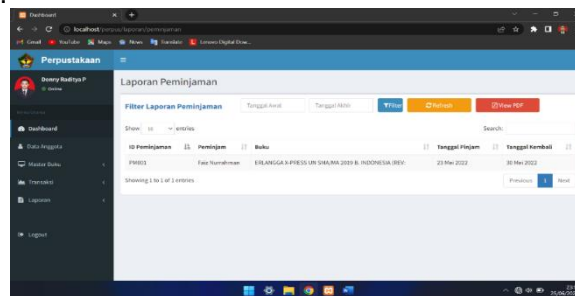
Dashboard

localhost/perpus/laporan/peminjaman

Gmail YouTube Maps News Translate Lenovo Digital Dow...

Perpustakaan

Doeny Raditya P
Online

Dashboard
Data Anggota
Master Buku
Transaksi
Laporan
Logout

Laporan Peminjaman

Filter Laporan Peminjaman

Tanggal Awal

Tanggal Akhir

Filter

Refresh

View PDF

Show 10 entries

Search:

| ID Peminjaman | Peminjam | Buku | Tanggal Pinjam | Tanggal Kembali |
|---|---|---|---|---|
| PM001 | Fais Nurrahman | ERLANGGA X-PRESS UN SMK/MA 2019 B. INDONESIA (REV | 23 Mei 2022 | 30 Mei 2022 |

Showing 1 to 1 of 1 entries

Previous 1 Next

25/06/2022